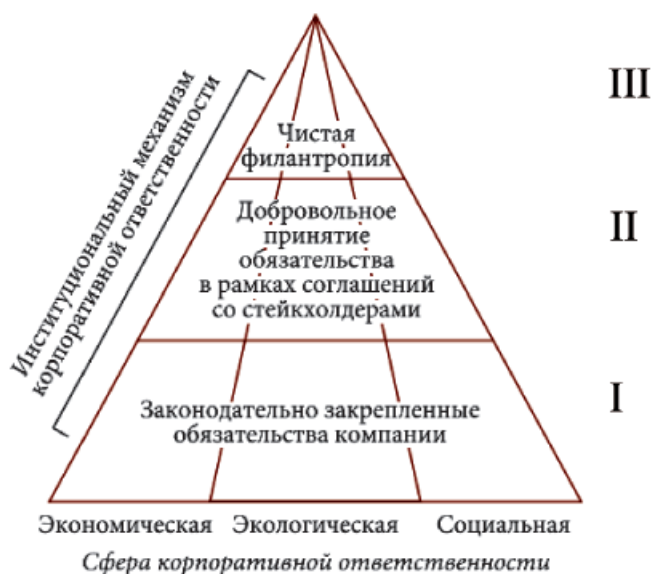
Институциональный механизм корпоративной ответственности

III

Чистая филантропия

II

Добровольное принятие обязательства в рамках соглашений со стейкхолдерами

I

Законодательно закрепленные обязательства компании

Экономическая Экологическая Социальная

Сфера корпоративной ответственности